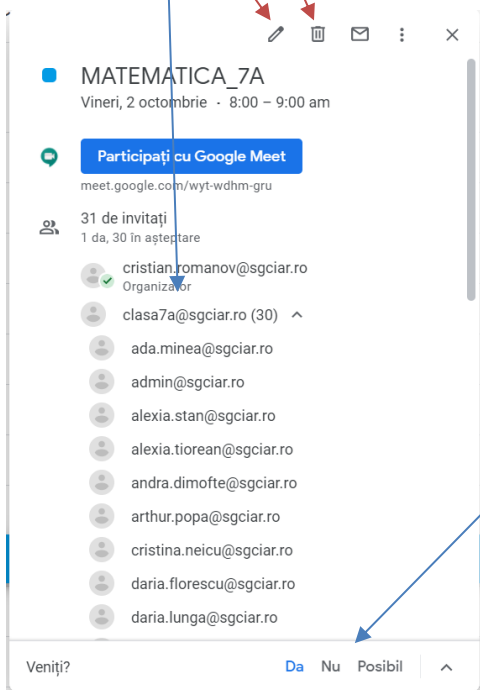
MATEMATICA_7A

Vineri, 2 octombrie · 8:00 – 9:00 am

Participați cu Google Meet

meet.google.com/wyt-wdhm-gru

31 de invitați
1 da, 30 în așteptare

cristian.romanov@sgciar.ro
Organizator

clasa7a@sgciar.ro (30)

ada.minea@sgciar.ro

admin@sgciar.ro

alexia.stan@sgciar.ro

alexia.tiorean@sgciar.ro

andra.dimofte@sgciar.ro

arthur.popa@sgciar.ro

cristina.neicu@sgciar.ro

daria.florescu@sgciar.ro

daria.lunga@sgciar.ro

Veniți? Da Nu Posibil